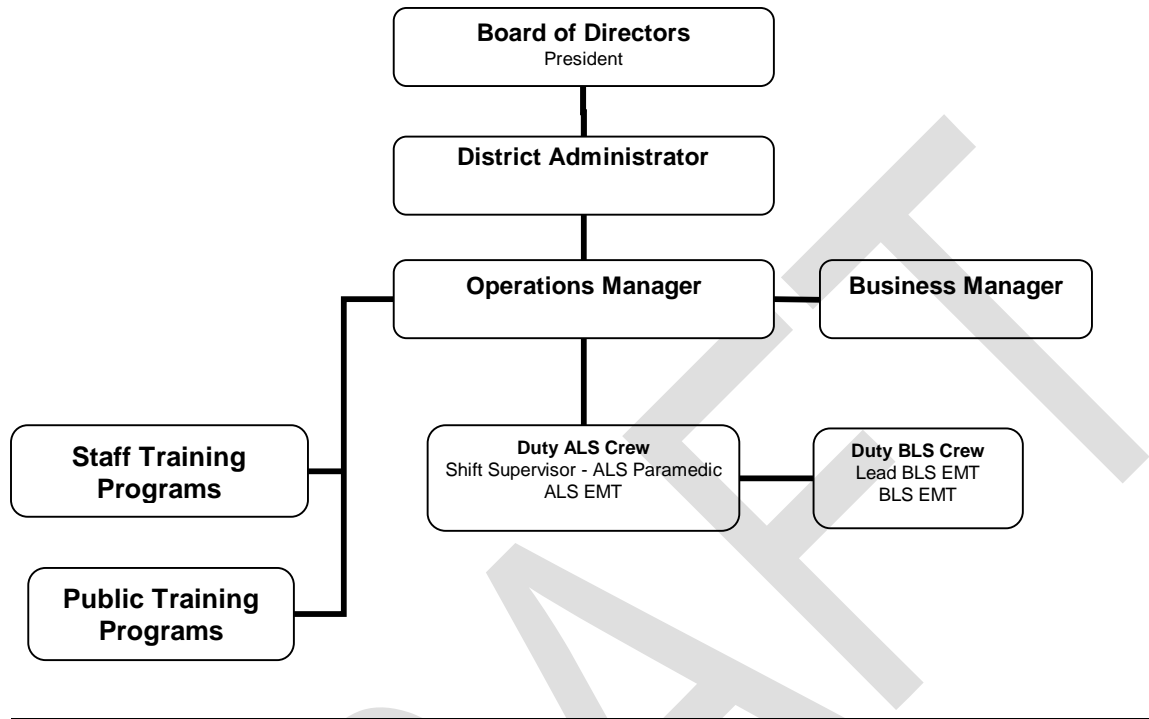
Board of Directors
President

District Administrator

Operations Manager

Business Manager

Staff Training Programs

Public Training Programs

Duty ALS Crew
Shift Supervisor - ALS Paramedic
ALS EMT

Duty BLS Crew
Lead BLS EMT
BLS EMT

DRAFT